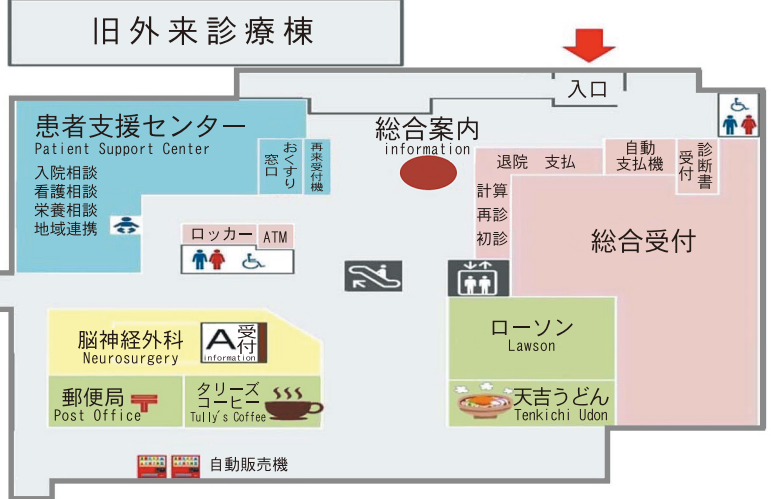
旧外来診療棟

入口

患者支援センター
Patient Support Center
入院相談
看護相談
栄養相談
地域連携

おくすり窓口

再来受付機

総合案内
information

退院 支払

自動支払機

受付

診断書

計算

再診

初診

総合受付

ロッカー

ATM

脳神経外科
Neurosurgery

A受付
information

ローソン
Lawson

郵便局
Post Office

タリーズコーヒー
Tully's Coffee

天吉うどん
Tenkichi Udon

自動販売機